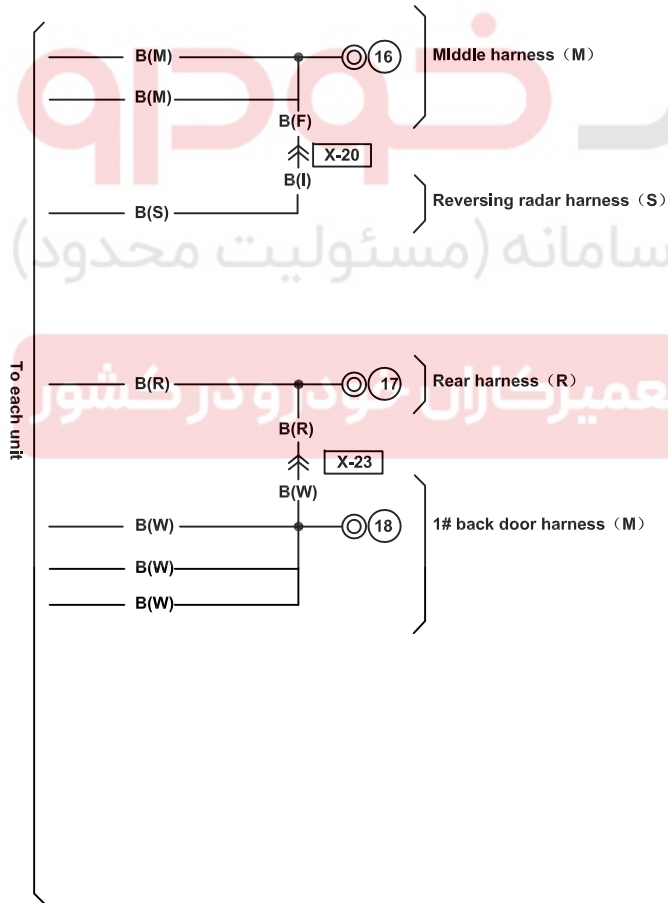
B(M)
16
Middle harness（M）
B(M)
B(F)
X-20
B(I)
B(S)
Reversing radar harness（S）

To each unit

B(R)
17
Rear harness（R）
B(R)
X-23
B(W)
B(W)
18
1# back door harness（M）
B(W)
B(W)

سامانه (مسئولیت محدود)
تعمیرکاران خودرو در کشور